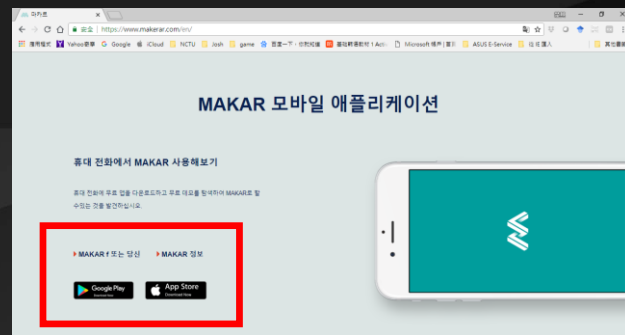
마카르
안전 | https://www.makerar.com/en/
應用程式 Yahoo奇摩 Google iCloud NCTU Josh game 百度一下，你就知道 國立師範附中 1 Acti Microsoft 帳戶 | 首頁 ASUS E-Service 비서 접속 其他書籤

MAKAR 모바일 애플리케이션

휴대 전화에서 MAKAR 사용해보기

휴대 전화에 무료 앱을 다운로드하고 무료 데모를 탐색하여 MAKAR로 할 수있는 것을 발견하십시오.

MAKAR f 또는 당신 MAKAR 정보

Google Play App Store